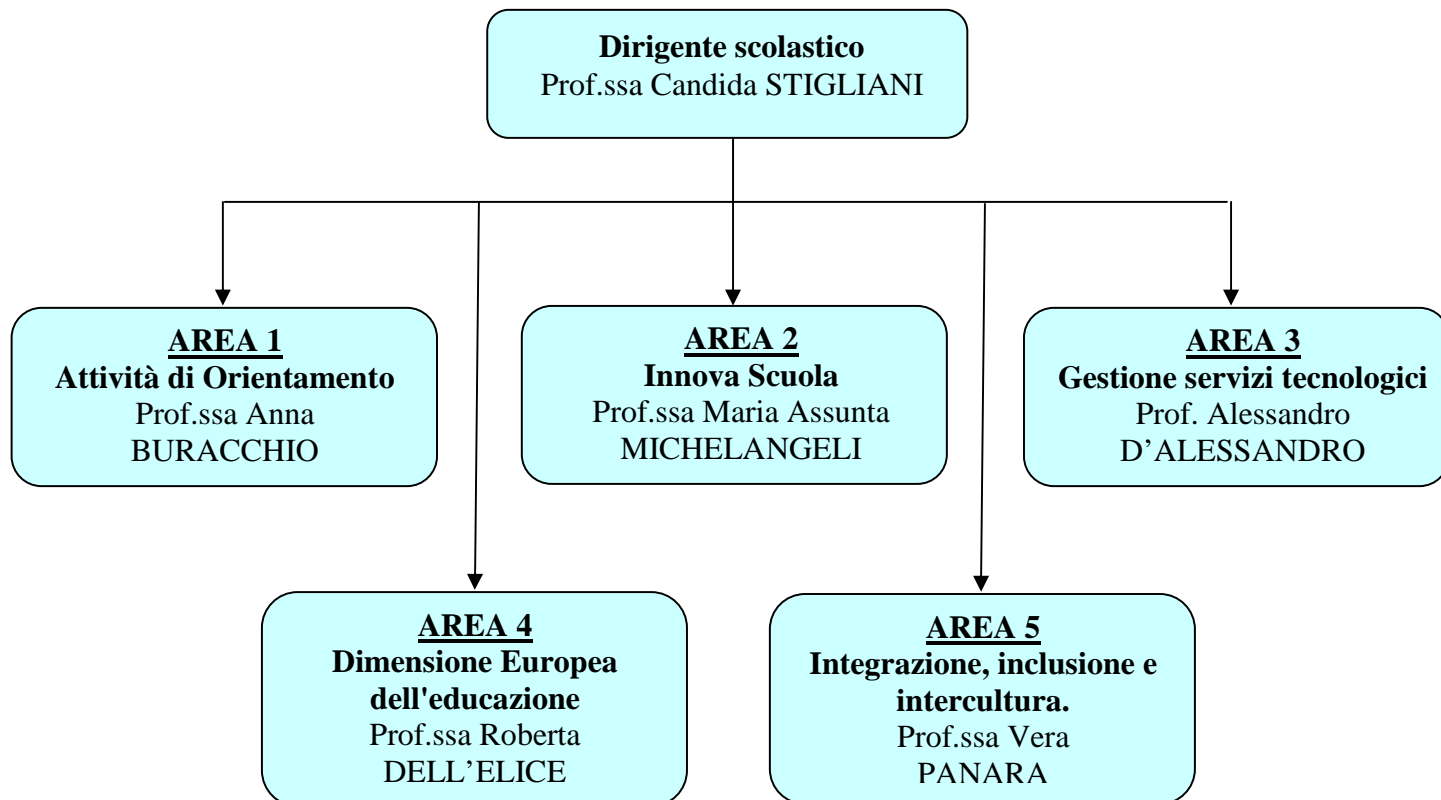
Dirigente scolastico
Prof.ssa Candida STIGLIANI

AREA 1
Attività di Orientamento
Prof.ssa Anna
BURACCHIO

AREA 2
Innova Scuola
Prof.ssa Maria Assunta
MICHELANGELI

AREA 3
Gestione servizi tecnologici
Prof. Alessandro
D'ALESSANDRO

AREA 4
Dimensione Europea
dell'educazione
Prof.ssa Roberta
DELL'ELICE

AREA 5
Integrazione, inclusione e
intercultura.
Prof.ssa Vera
PANARA